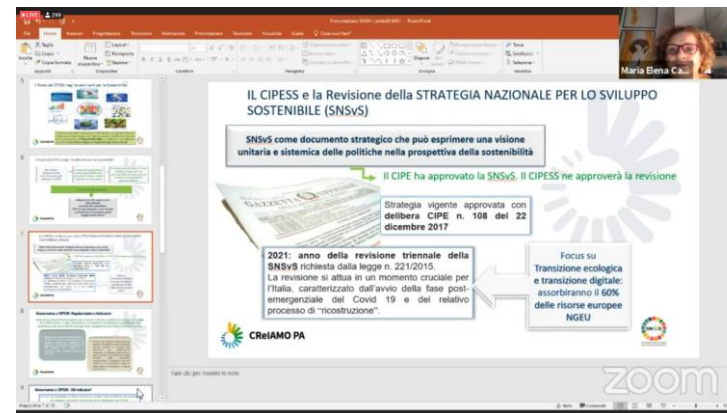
LIVE 799

Presentazione SNSvS Lombardi MEC - PowerPoint

File Home Inserisci Progettazione Transizioni Animazioni Presentazione Revisione Visualizza Guida Cosa vuoi fare?

Maria Elena Ca...

IL CIPESS e la Revisione della STRATEGIA NAZIONALE PER LO SVILUPPO SOSTENIBILE (SNSvS)

SNSvS come documento strategico che può esprimere una visione unitaria e sistemica delle politiche nella prospettiva della sostenibilità

Il CIPE ha approvato la SNSvS. Il CIPESS ne approverà la revisione

GAZZETTA UFFICIALE

Strategia vigente approvata con delibera CIPE n. 108 del 22 dicembre 2017

2021: anno della revisione triennale della SNSvS richiesta dalla legge n. 221/2015.
La revisione si attua in un momento cruciale per l'Italia, caratterizzato dall'avvio della fase post-emergenziale del Covid 19 e del relativo processo di "ricostruzione".

Focus su Transizione ecologica e transizione digitale: assorbiranno il 60% delle risorse europee NGEU

CReIAMO PA

Fare clic per inserire le note

Diapositiva 7 di 15

zoom